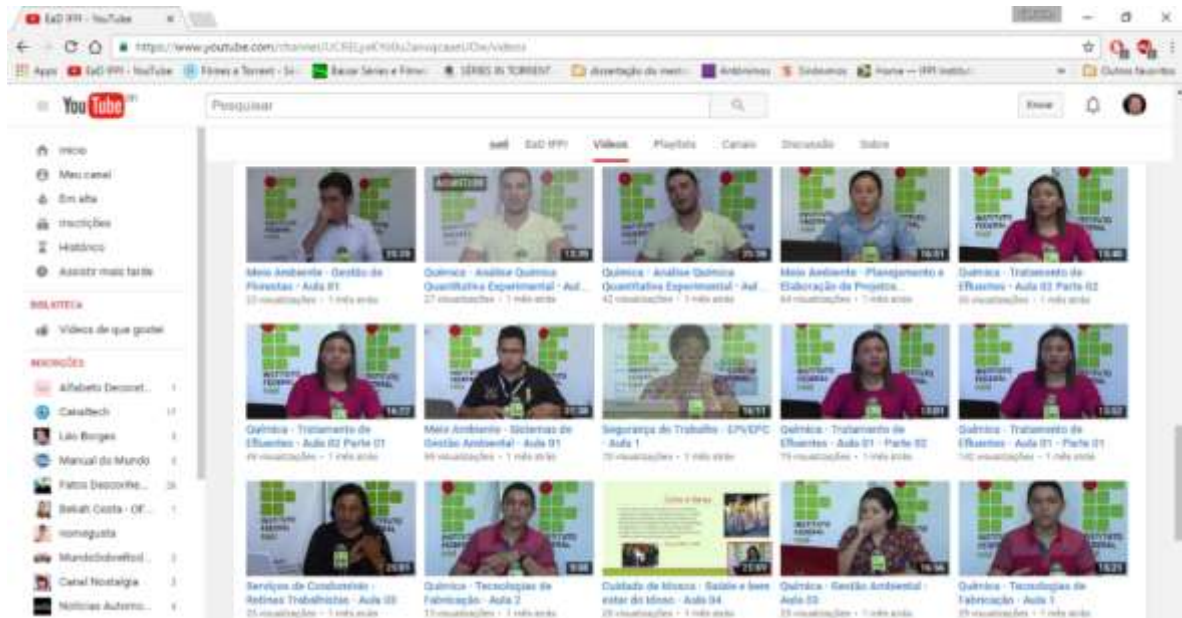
EaD IFPI - YouTube

https://www.youtube.com/channel/UCREjyeDYd0u2anvqcaatUDw/videos

Apps EaD IFPI - YouTube Filmes e Torrent - Sé Baixar Séries e Filmes SÉRIES IN TORRENT dissertação de mestr Anamnese Sintomas Home — IFPI Institut Outros favoritos

YouTube BR

Pesquisar

Enviar

Início
Meu canal
Em alta
Inscrições
Histórico
Assistir mais tarde

BIBLIOTECA
Vídeos de que gostei

INSCRIÇÕES
Alfabeto Decorat...
Canaltech
Léo Borges
Manual do Mundo
Fatos Desconhe...
Bekah Costa - Of...
nomegusta
MundoSobrelevod...
Canal Nostalgia
Notícias Automo...

Início EaD IFPI Vídeos Playlists Canais Discussão Sobre

Meio Ambiente - Gestão de Florestas - Aula 01
33 visualizações · 1 mês atrás

Química - Análise Química Quantitativa Experimental - Aul...
27 visualizações · 1 mês atrás

Química - Análise Química Quantitativa Experimental - Aul...
42 visualizações · 1 mês atrás

Meio Ambiente - Planejamento e Elaboração de Projetos...
64 visualizações · 1 mês atrás

Química - Tratamento de Efluentes - Aula 03 Parte 02
35 visualizações · 1 mês atrás

Química - Tratamento de Efluentes - Aula 02 Parte 01
49 visualizações · 1 mês atrás

Meio Ambiente - Sistemas de Gestão Ambiental - Aula 01
95 visualizações · 1 mês atrás

Segurança do Trabalho - EPI/EPC - Aula 1
70 visualizações · 1 mês atrás

Química - Tratamento de Efluentes - Aula 01 - Parte 02
79 visualizações · 1 mês atrás

Química - Tratamento de Efluentes - Aula 01 - Parte 01
140 visualizações · 1 mês atrás

Serviços de Condomínio - Rotinas Trabalhistas - Aula 03
25 visualizações · 1 mês atrás

Química - Tecnologias de Fabricação - Aula 2
13 visualizações · 1 mês atrás

Cuidado de Idosos - Saúde e bem estar do Idoso - Aula 04
28 visualizações · 1 mês atrás

Química - Gestão Ambiental - Aula 03
33 visualizações · 1 mês atrás

Química - Tecnologias de Fabricação - Aula 1
29 visualizações · 1 mês atrás